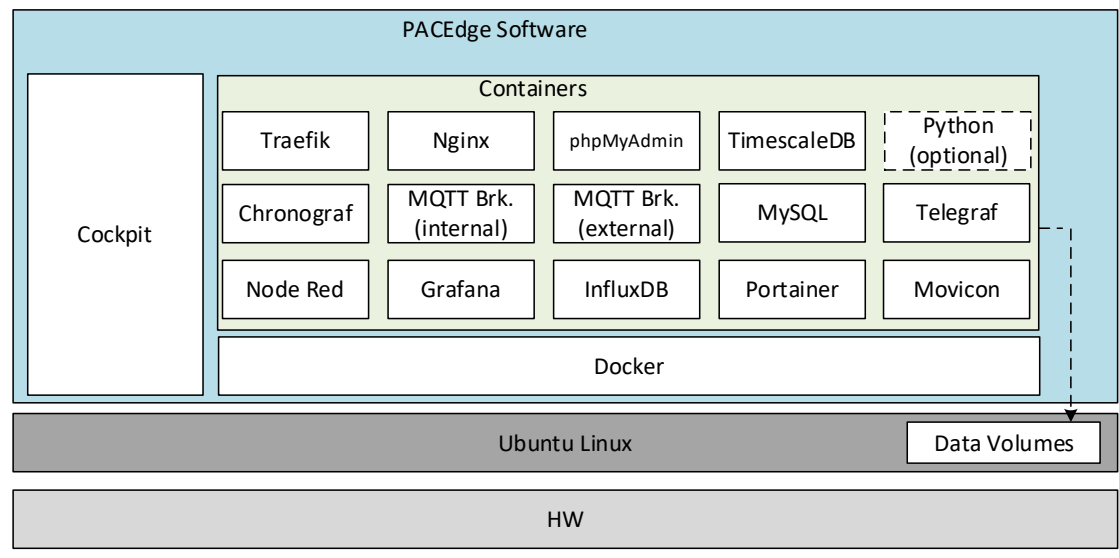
PACEdge Software

Cockpit

Containers

Traefik

Nginx

phpMyAdmin

TimescaleDB

Python (optional)

Chronograf

MQTT Brk. (internal)

MQTT Brk. (external)

MySQL

Telegraf

Node Red

Grafana

InfluxDB

Portainer

Movicon

Docker

Ubuntu Linux

Data Volumes

HW